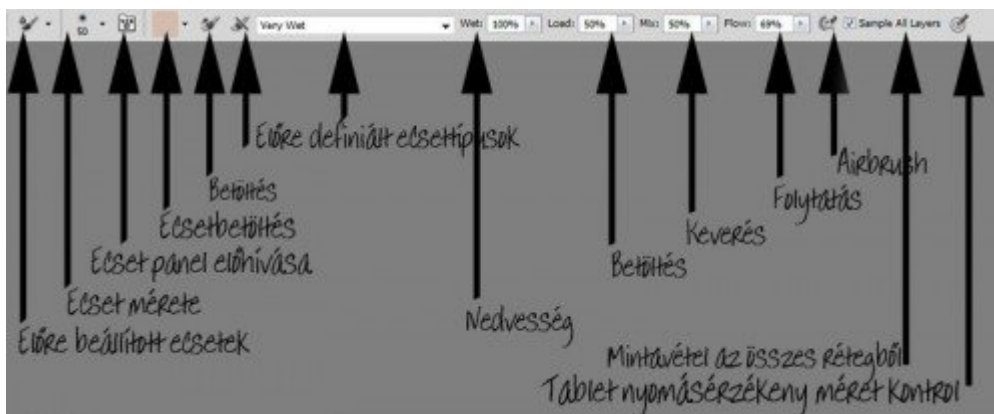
50

Very Wet

Wet: 100%

Load: 50%

Mix: 50%

Flow: 69%

Sample All Layers

Előre definiált ecsettípusok

Airbrush

Betöltés

Folytatás

Ecsetbetöltés

Keverés

Ecset panel előhívása

Betöltés

Ecset mérete

Nedvesség

Előre beállított ecsetek

Mintavétel az összes rétegből

Tablet nyomásérzékeny méret kontrol